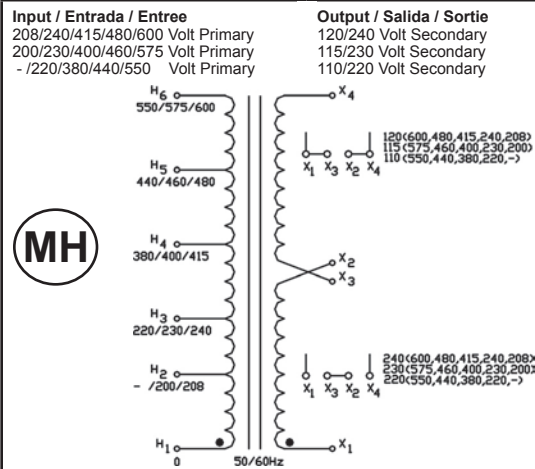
**Input / Entrada / Entree**
208/240/415/480/600 Volt Primary
200/230/400/460/575 Volt Primary
- /220/380/440/550 Volt Primary

**Output / Salida / Sortie**
120/240 Volt Secondary
115/230 Volt Secondary
110/220 Volt Secondary

MH

$H_6$
550/575/600

$H_5$
440/460/480

$H_4$
380/400/415

220/230/240

$H_2$
- /200/208

$H_1$
0

50/60Hz

$X_4$

$X_1$ $X_3$ $X_2$ $X_4$

120(600,480,415,240,208)
115(575,460,400,230,200)
110(550,440,380,220,-)

$X_2$
$X_3$

$X_1$ $X_3$ $X_2$ $X_4$

240(600,480,415,240,208)
230(575,460,400,230,200)
220(550,440,380,220,-)

$X_1$